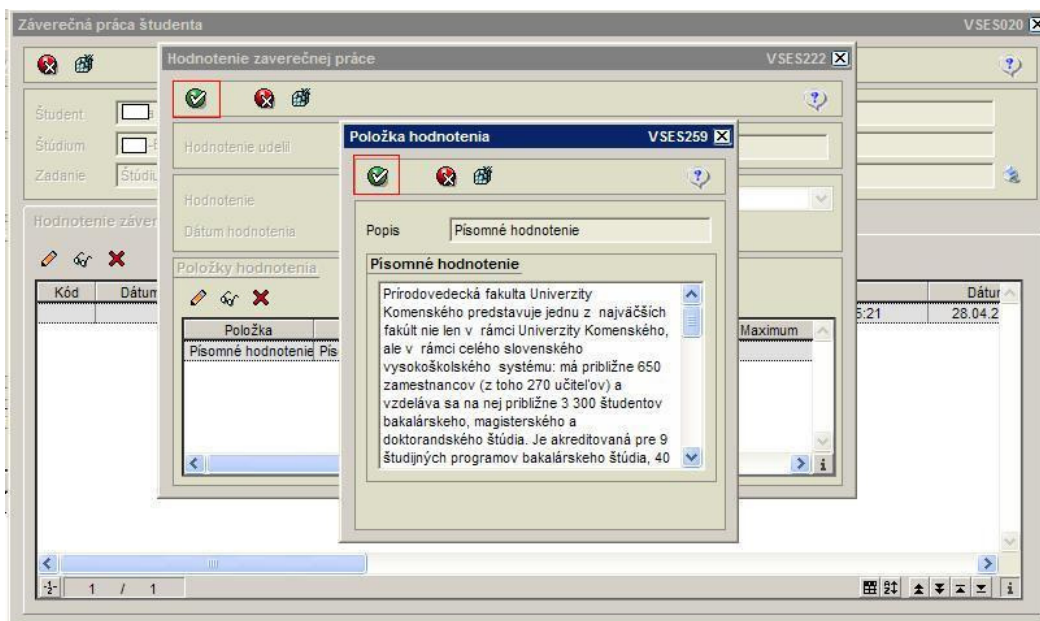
Záverečná práca študenta VSES020

Študent
Štúdium
Zadanie Štúdiu

Hodnotenie záver

Kód Dátum

Dátum
5:21 28.04.2

1 / 1

Hodnotenie zaverečnej práce VSES222

Hodnotenie udelil

Hodnotenie
Dátum hodnotenia

Položky hodnotenia

Položka
Písomné hodnotenie Pís

Maximum

Položka hodnotenia VSES259

Popis Písomné hodnotenie

Písomné hodnotenie

Prírodovedecká fakulta Univerzity Komenského predstavuje jednu z najväčších fakúlt nie len v rámci Univerzity Komenského, ale v rámci celého slovenského vysokoškolského systému: má približne 650 zamestnancov (z toho 270 učiteľov) a vzdeláva sa na nej približne 3 300 študentov bakalárskeho, magisterského a doktorandského štúdia. Je akreditovaná pre 9 študijných programov bakalárskeho štúdia, 40